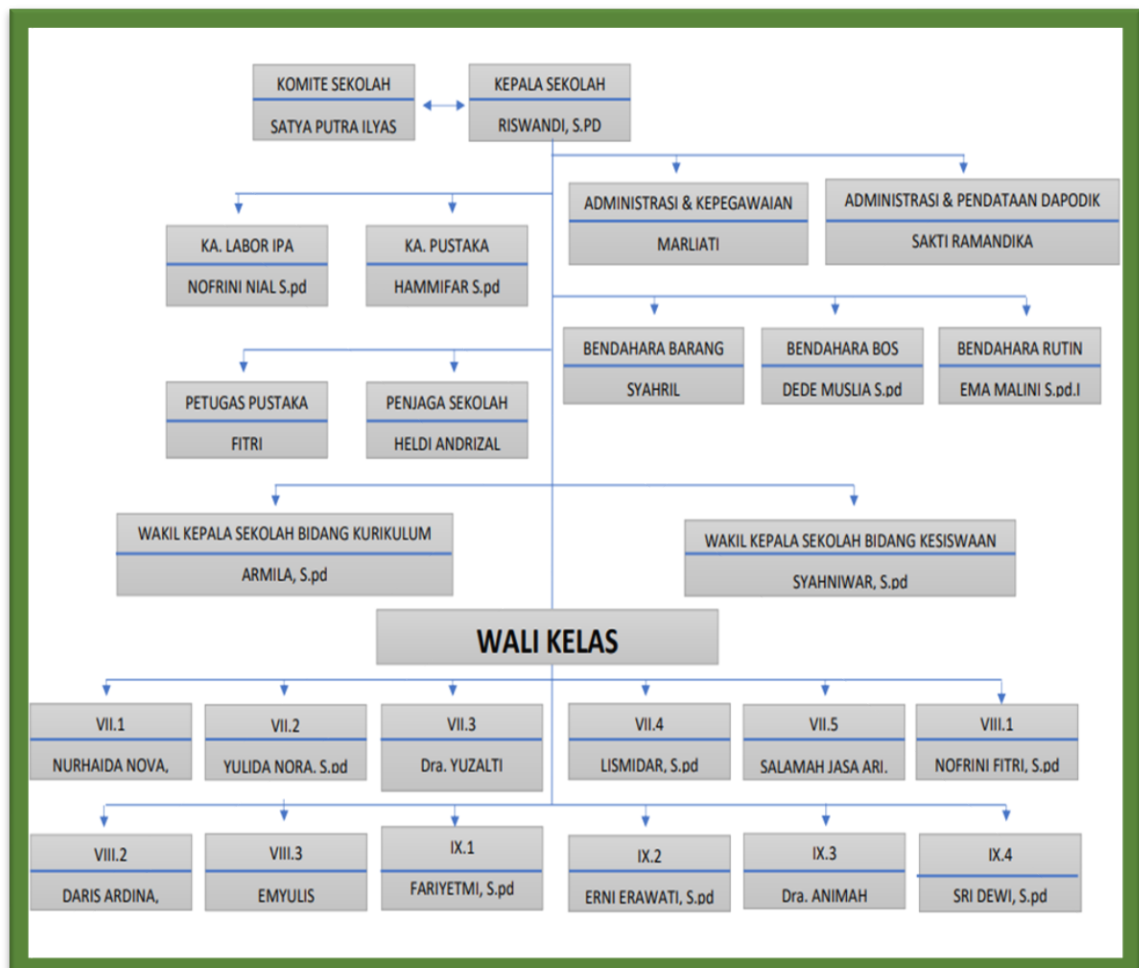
KOMITE SEKOLAH
SATYA PUTRA ILYAS

KEPALA SEKOLAH
RISWANDI, S.PD

ADMINISTRASI & KEPEGAWAIAN
MARLIATI

ADMINISTRASI & PENDATAAN DAPODIK
SAKTI RAMANDIKA

KA. LABOR IPA
NOFRINI NIAL S.pd

KA. PUSTAKA
HAMMIFAR S.pd

BENDAHARA BARANG
SYAHRIL

BENDAHARA BOS
DEDE MUSLIA S.pd

BENDAHARA RUTIN
EMA MALINI S.pd.I

PETUGAS PUSTAKA
FITRI

PENJAGA SEKOLAH
HELDI ANDRIZAL

WAKIL KEPALA SEKOLAH BIDANG KURIKULUM
ARMILA, S.pd

WAKIL KEPALA SEKOLAH BIDANG KESISWAAN
SYAHNIWAR, S.pd

WALI KELAS

VII.1
NURHAIDA NOVA,

VII.2
YULIDA NORA. S.pd

VII.3
Dra. YUZALTI

VII.4
LISMIDAR, S.pd

VII.5
SALAMAH JASA ARI.

VIII.1
NOFRINI FITRI, S.pd

VIII.2
DARIS ARDINA,

VIII.3
EMYULIS

IX.1
FARIYETMI, S.pd

IX.2
ERNI ERAWATI, S.pd

IX.3
Dra. ANIMAH

IX.4
SRI DEWI, S.pd